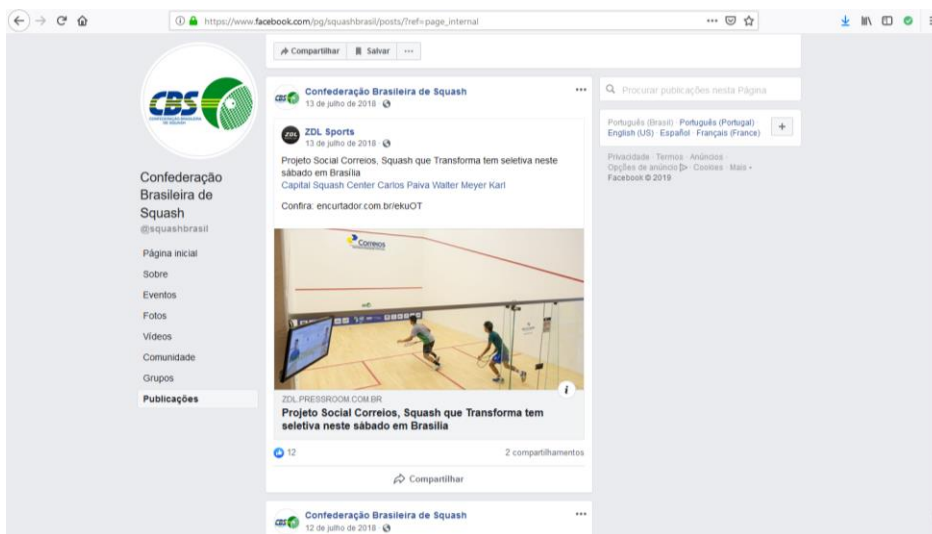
https://www.facebook.com/pg/squashbrasil/posts/?ref=page_internal

Compartilhar Salvar ···

CBS
CONFEDERAÇÃO BRASILEIRA DE SQUASH

Confederação Brasileira de Squash
@squashbrasil

Página inicial
Sobre
Eventos
Fotos
Vídeos
Comunidade
Grupos
Publicações

Confederação Brasileira de Squash
13 de julho de 2018 ·

ZDL Sports
13 de julho de 2018 ·

Projeto Social Correios, Squash que Transforma tem seletiva neste sábado em Brasília
Capital Squash Center Carlos Paiva Walter Meyer Karl

Confira: encurtador.com.br/ekuOT

Correios

ZDL.PRESSROOM.COM.BR
Projeto Social Correios, Squash que Transforma tem seletiva neste sábado em Brasília

12
2 compartilhamentos
Compartilhar

Confederação Brasileira de Squash
12 de julho de 2018 ·

Procurar publicações nesta Página

Português (Brasil) · Português (Portugal) · English (US) · Español · Français (France)

Privacidade · Termos · Anúncios · Opções de anúncio · Cookies · Mais · Facebook © 2019